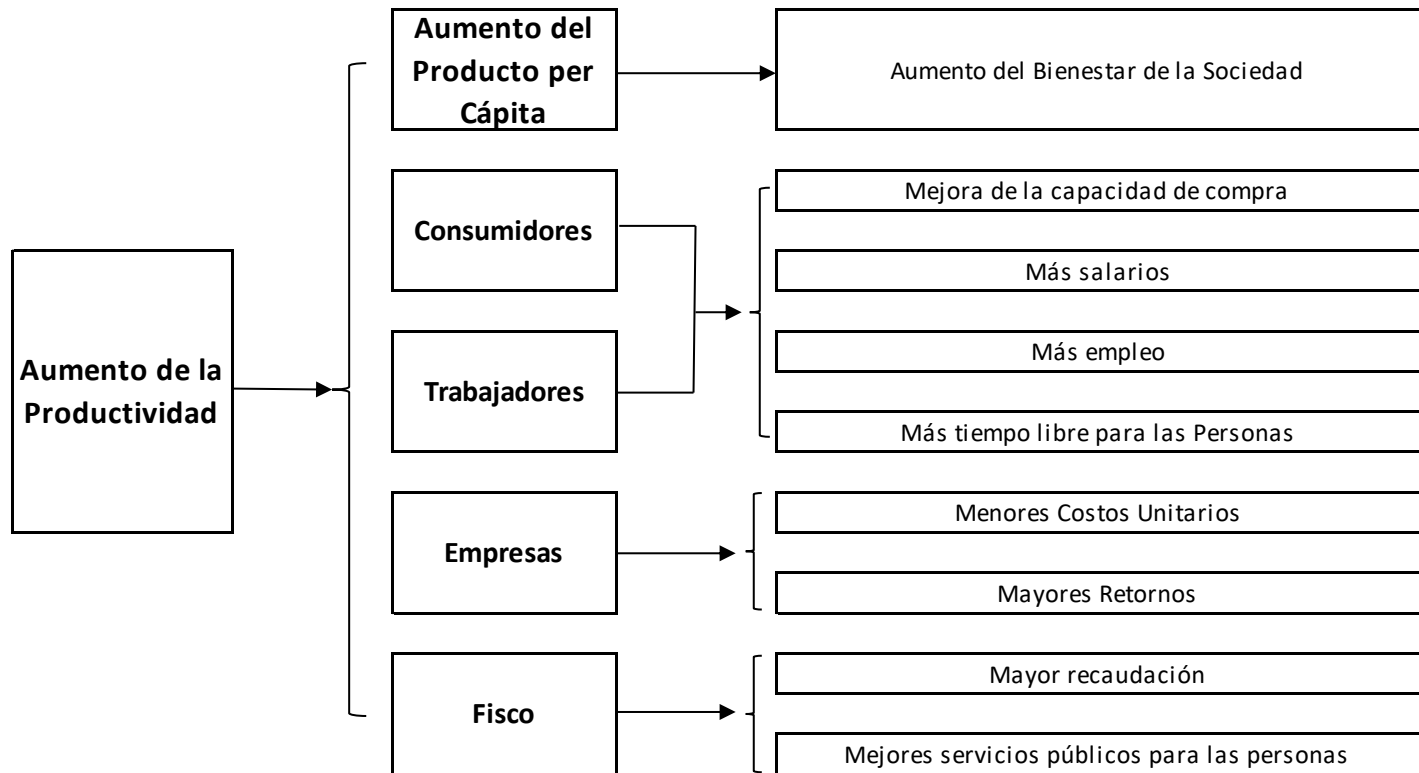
Aumento de la Productividad

Aumento del Producto per Cápita

Aumento del Bienestar de la Sociedad

Consumidores

Trabajadores

Mejora de la capacidad de compra

Más salarios

Más empleo

Más tiempo libre para las Personas

Empresas

Menores Costos Unitarios

Mayores Retornos

Fisco

Mayor recaudación

Mejores servicios públicos para las personas